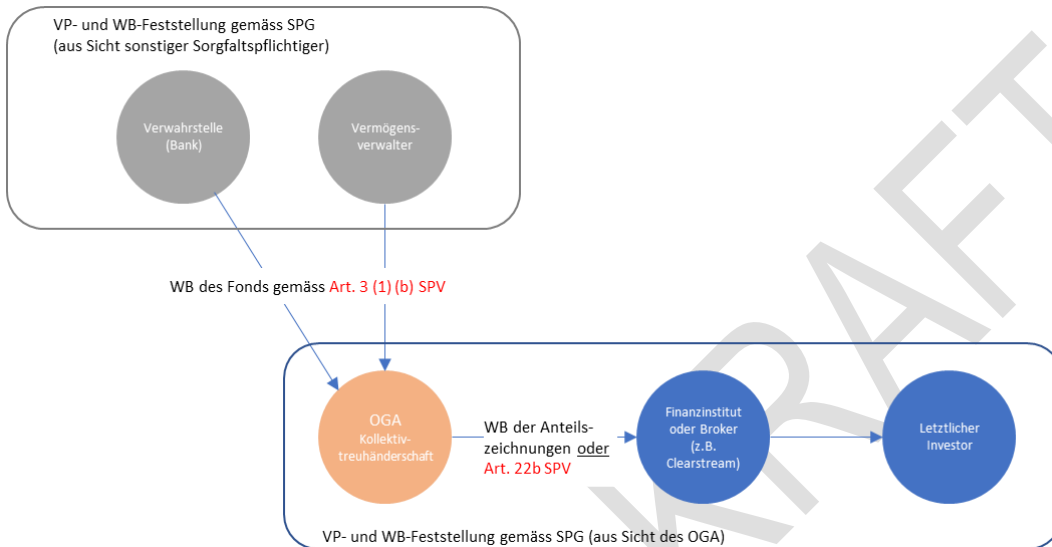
VP- und WB-Feststellung gemäss SPG
(aus Sicht sonstiger Sorgfaltspflichtiger)

Verwahrstelle
(Bank)

Vermögens-
verwalter

WB des Fonds gemäss Art. 3 (1) (b) SPV

OGA
Kollektiv-
treuhänderschaft

WB der Anteils-
zeichnungen oder
Art. 22b SPV

Finanzinstitut
oder Broker
(z.B.
Clearstream)

Letztlicher
Investor

VP- und WB-Feststellung gemäss SPG (aus Sicht des OGA)

DRAFT